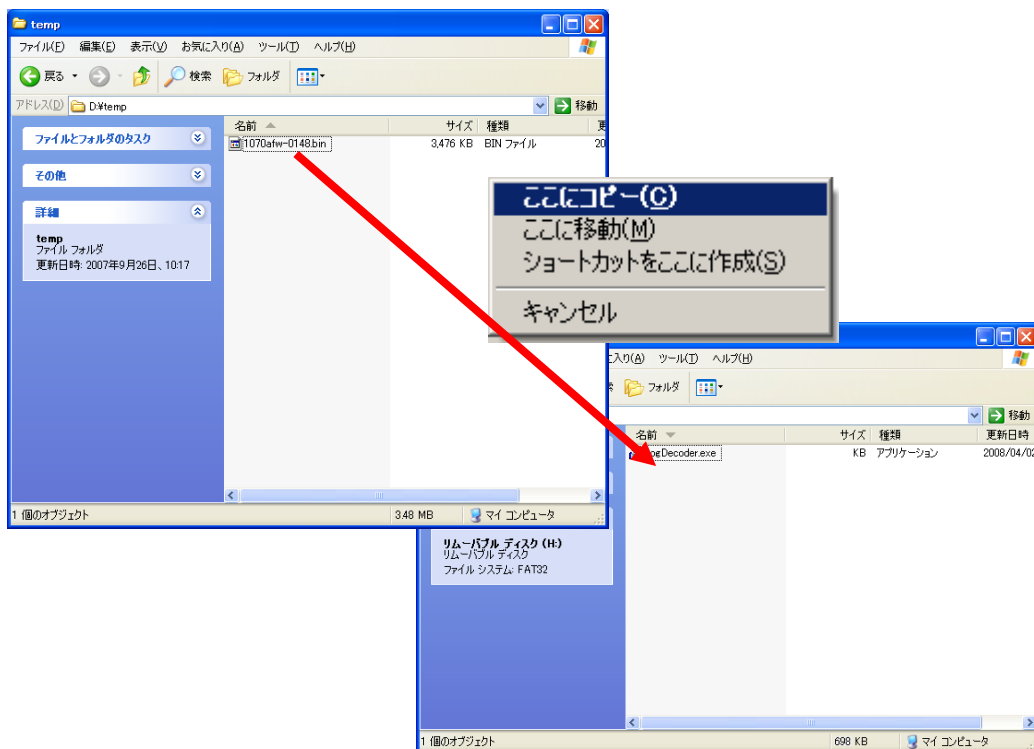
temp

ファイル(F) 編集(E) 表示(V) お気に入り(A) ツール(T) ヘルプ(H)

戻る 検索 フォルダ

アドレス(D) D:¥temp 移動

ファイルとフォルダのタスク

その他

詳細

temp
ファイル フォルダ
更新日時: 2007年9月26日、10:17

| 名前 | サイズ | 種類 | 更 |
|---|---|---|---|
| 1070afw-0148.bin | 3,476 KB | BIN ファイル | 20 |

1 個のオブジェクト 3.48 MB マイ コンピュータ

ここにコピー(C)
ここに移動(M)
ショートカットをここに作成(S)
キャンセル

入り(A) ツール(T) ヘルプ(H)

フォルダ

移動

| 名前 | サイズ | 種類 | 更新日時 |
|---|---|---|---|
| gDecoder.exe | KB | アプリケーション | 2008/04/02 |

リムーバブル ディスク (H:)
リムーバブル ディスク
ファイル システム: FAT32

1 個のオブジェクト 698 KB マイ コンピュータ